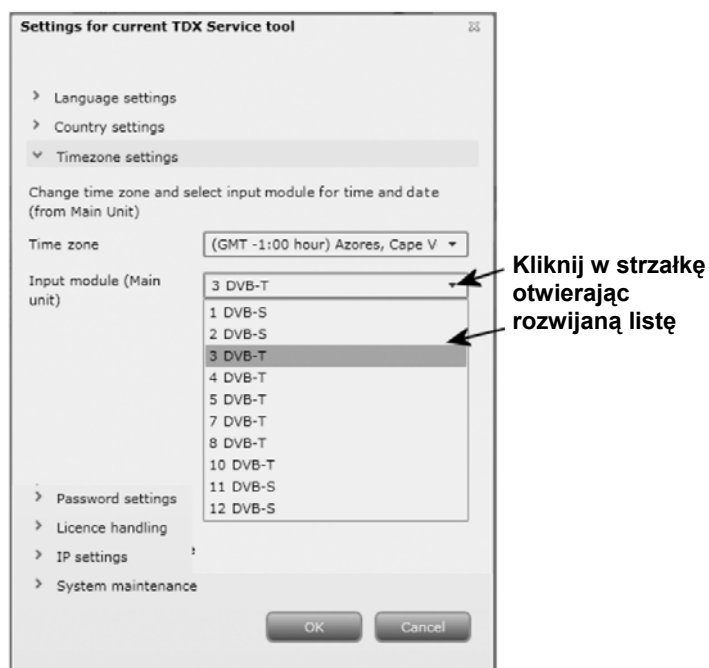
Settings for current TDX Service tool

> Language settings

> Country settings

˅ Timezone settings

Change time zone and select input module for time and date (from Main Unit)

Time zone
(GMT -1:00 hour) Azores, Cape V

Input module (Main unit)
3 DVB-T

1 DVB-S
2 DVB-S
3 DVB-T
4 DVB-T
5 DVB-T
7 DVB-T
8 DVB-T
10 DVB-T
11 DVB-S
12 DVB-S

> Password settings

> Licence handling

> IP settings

> System maintenance

OK
Cancel

Kliknij w strzałkę otwierając rozwijaną listę